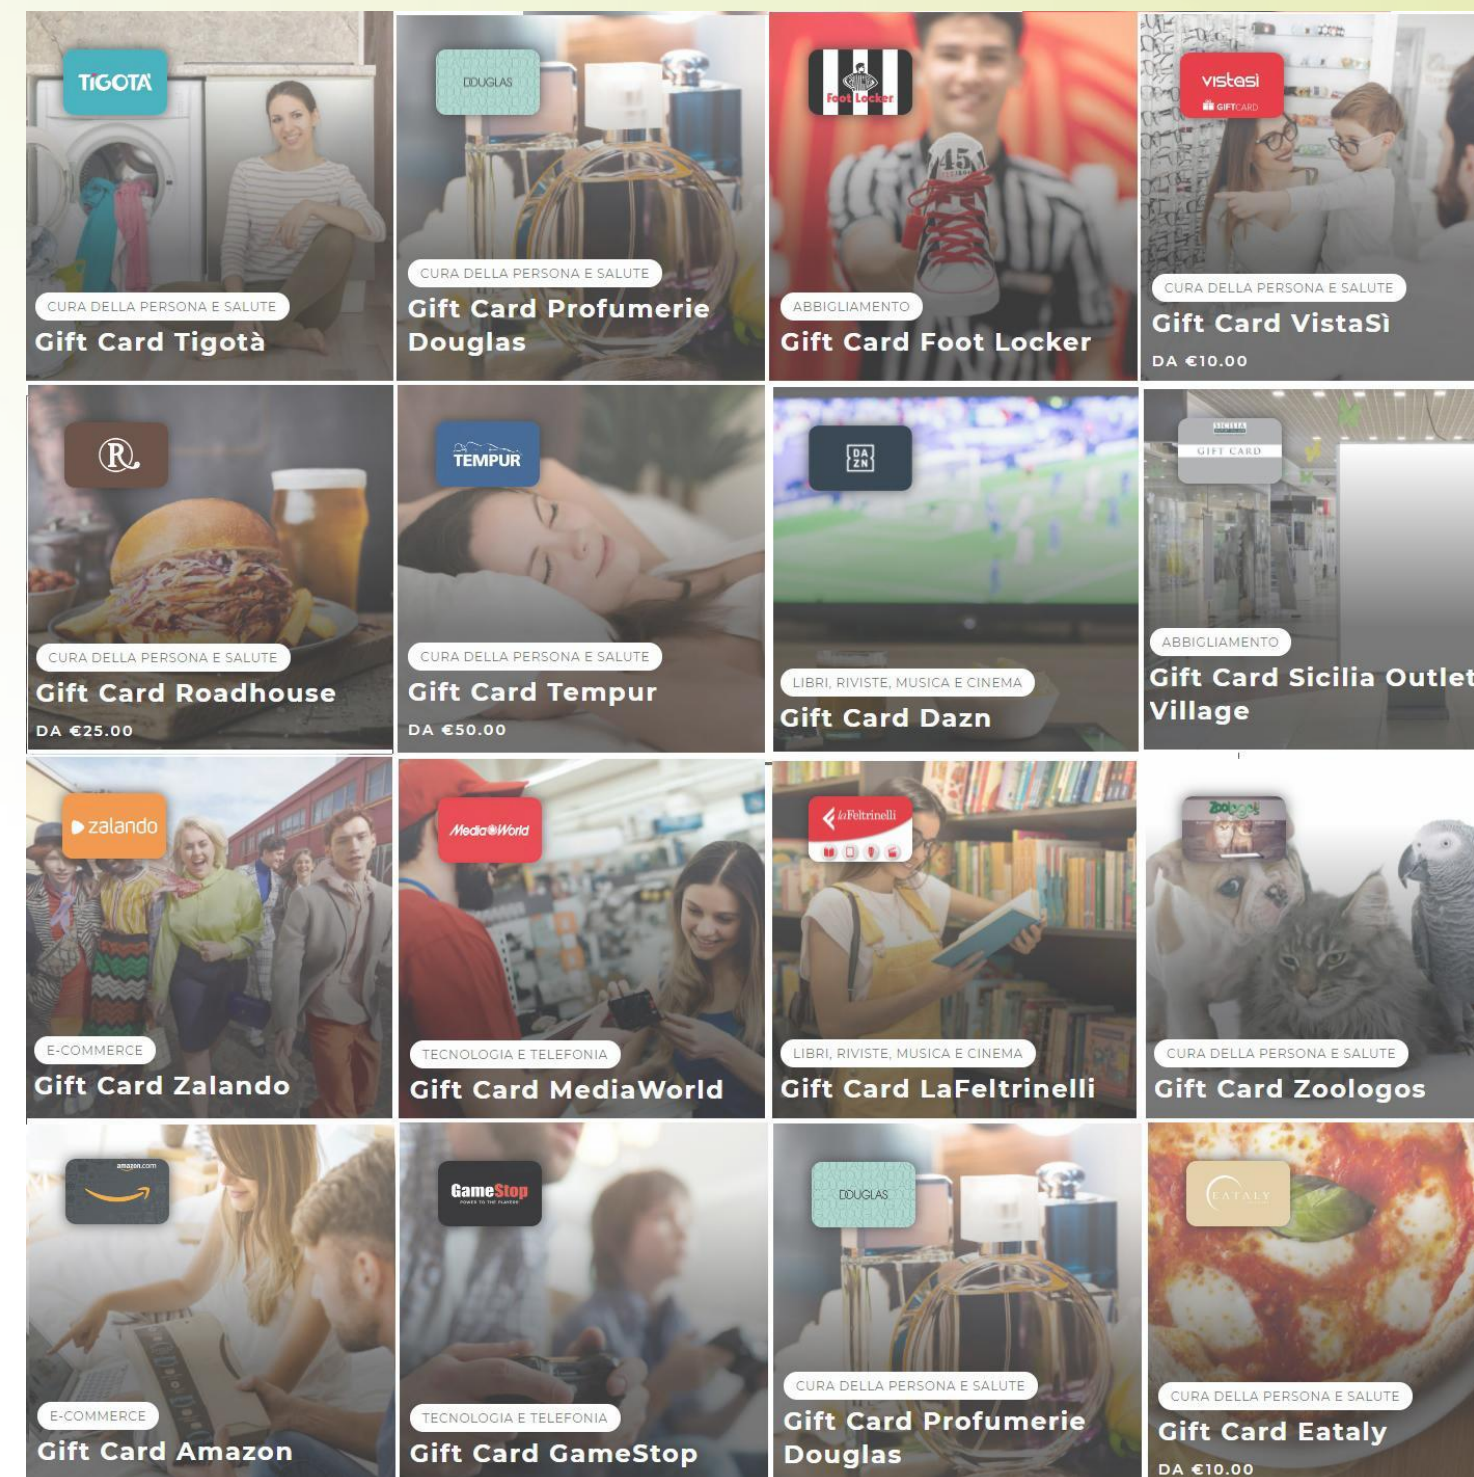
TIGOTÀ

CURA DELLA PERSONA E SALUTE

Gift Card Tigotà

DOUGLAS

CURA DELLA PERSONA E SALUTE

Gift Card Profumerie Douglas

Foot Locker

ABBIGLIAMENTO

Gift Card Foot Locker

vistasì GIFTCARD

CURA DELLA PERSONA E SALUTE

Gift Card VistaSì

DA €10.00

R

CURA DELLA PERSONA E SALUTE

Gift Card Roadhouse

DA €25.00

TEMPUR

CURA DELLA PERSONA E SALUTE

Gift Card Tempur

DA €50.00

DA ZN

LIBRI, RIVISTE, MUSICA E CINEMA

Gift Card Dazn

SICILIA GIFT CARD

ABBIGLIAMENTO

Gift Card Sicilia Outlet Village

zalando

E-COMMERCE

Gift Card Zalando

MediaWorld

TECNOLOGIA E TELEFONIA

Gift Card MediaWorld

laFeltrinelli

LIBRI, RIVISTE, MUSICA E CINEMA

Gift Card LaFeltrinelli

Zoologos

CURA DELLA PERSONA E SALUTE

Gift Card Zoologos

amazon.com

E-COMMERCE

Gift Card Amazon

GameStop POWER TO THE PLAYERS

TECNOLOGIA E TELEFONIA

Gift Card GameStop

DOUGLAS

CURA DELLA PERSONA E SALUTE

Gift Card Profumerie Douglas

EATALY

CURA DELLA PERSONA E SALUTE

Gift Card Eataly

DA €10.00